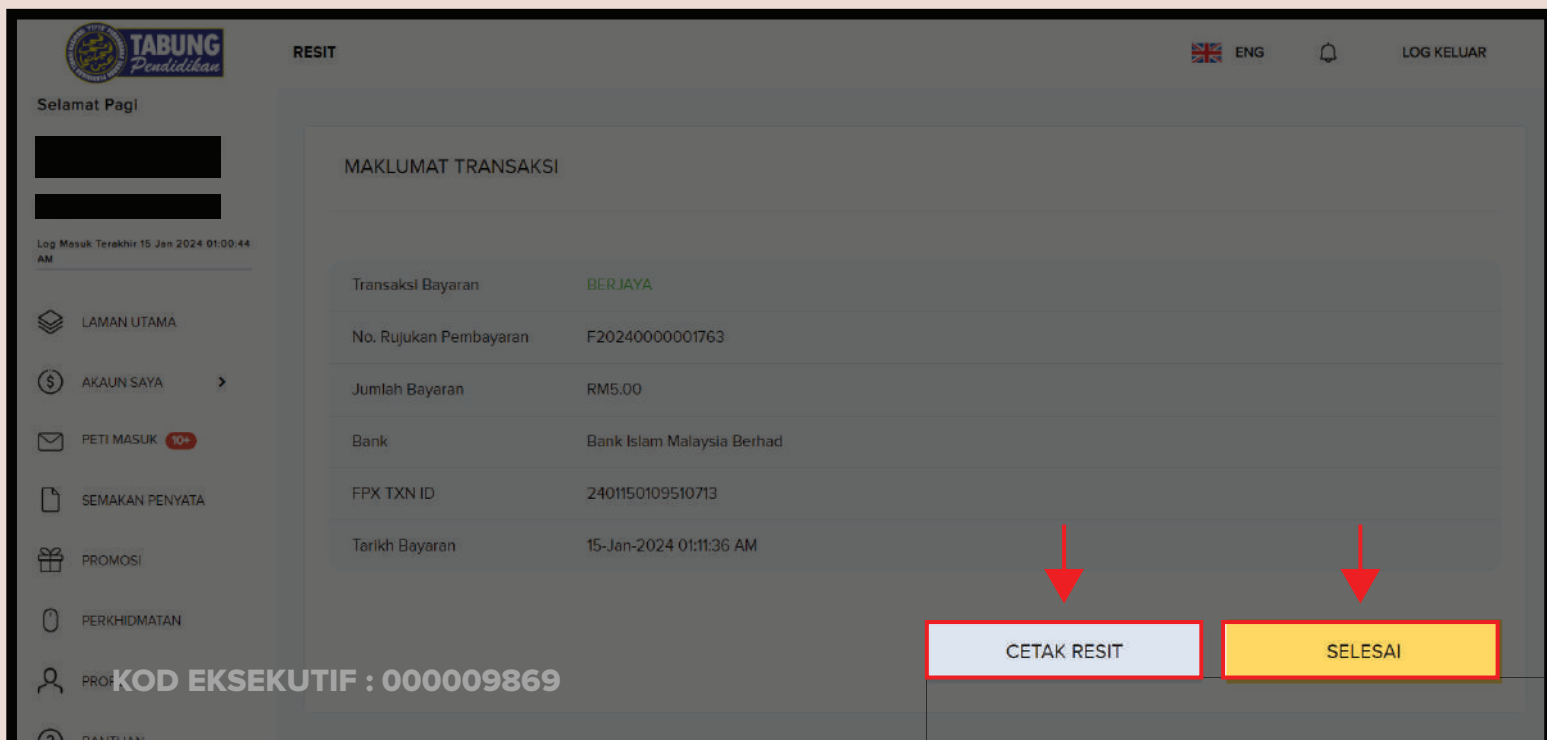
TABUNG Pendidikan

RESIT

ENG

LOG KELUAR

Selamat Pagi

Log Masuk Terakhir 15 Jan 2024 01:00:44 AM

LAMAN UTAMA

AKAUN SAYA

PETI MASUK 10+

SEMAKAN PENYATA

PROMOSI

PERKHIDMATAN

PROF

BANTUAN

MAKLUMAT TRANSAKSI

| | |
|---|---|
| Transaksi Bayaran | BERJAYA |
| No. Rujukan Pembayaran | F20240000001763 |
| Jumlah Bayaran | RM5.00 |
| Bank | Bank Islam Malaysia Berhad |
| FPX TXN ID | 2401150109510713 |
| Tarikh Bayaran | 15-Jan-2024 01:11:36 AM |

CETAK RESIT

SELESAI

KOD EKSEKUTIF : 000009869